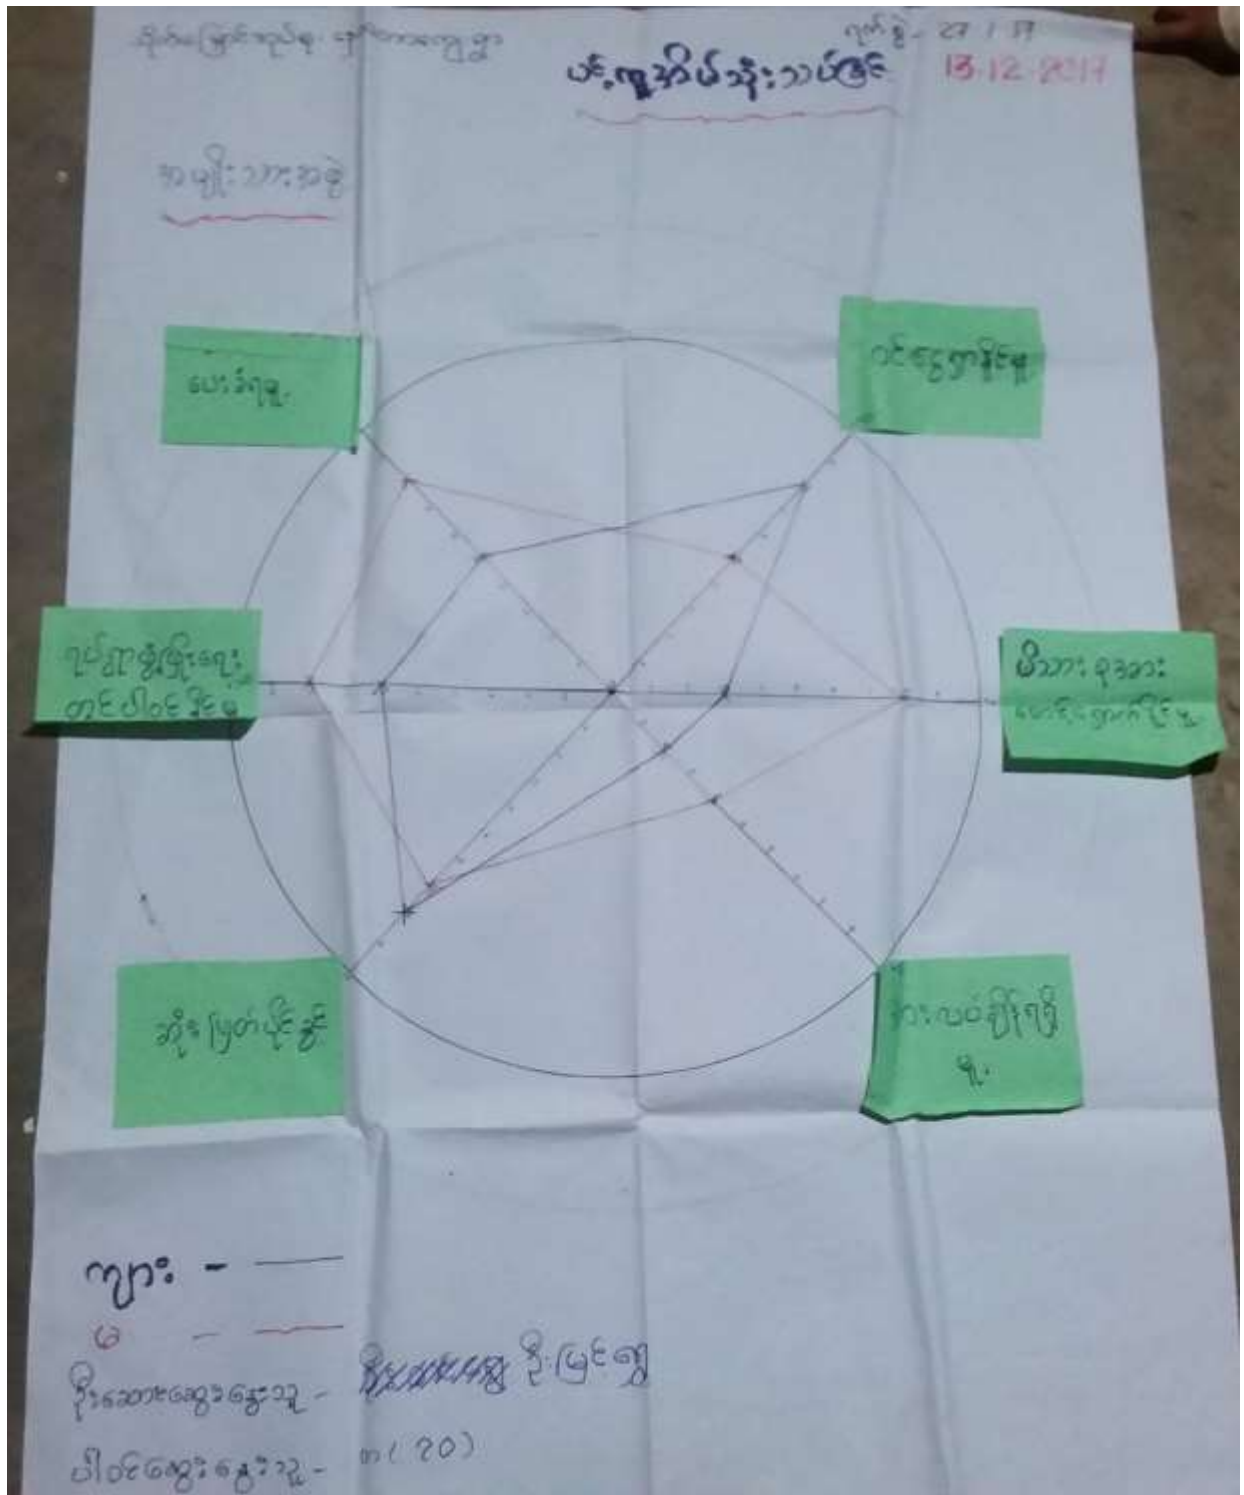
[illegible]

ရက်စွဲ - 27 / 17
13.12.2017

ပင့်ကူအိမ်သုံးသပ်ခြင်း

အမျိုးသားအစု

ပေးခံရမှု

ဝင်ငွေရှာနိုင်မှု

ဥပဒေ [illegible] တင်ပါဝင်နိုင်မှု

မိသားစုအသား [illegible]

ဆုံးဖြတ်နိုင်မှု

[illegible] ရှိမှု

ကျား - 
မ -

ဦးဆောင်ဆွေးနွေးသူ - ဦး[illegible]

ပါဝင်ဆွေးနွေးသူ - ကျ ( 20 )